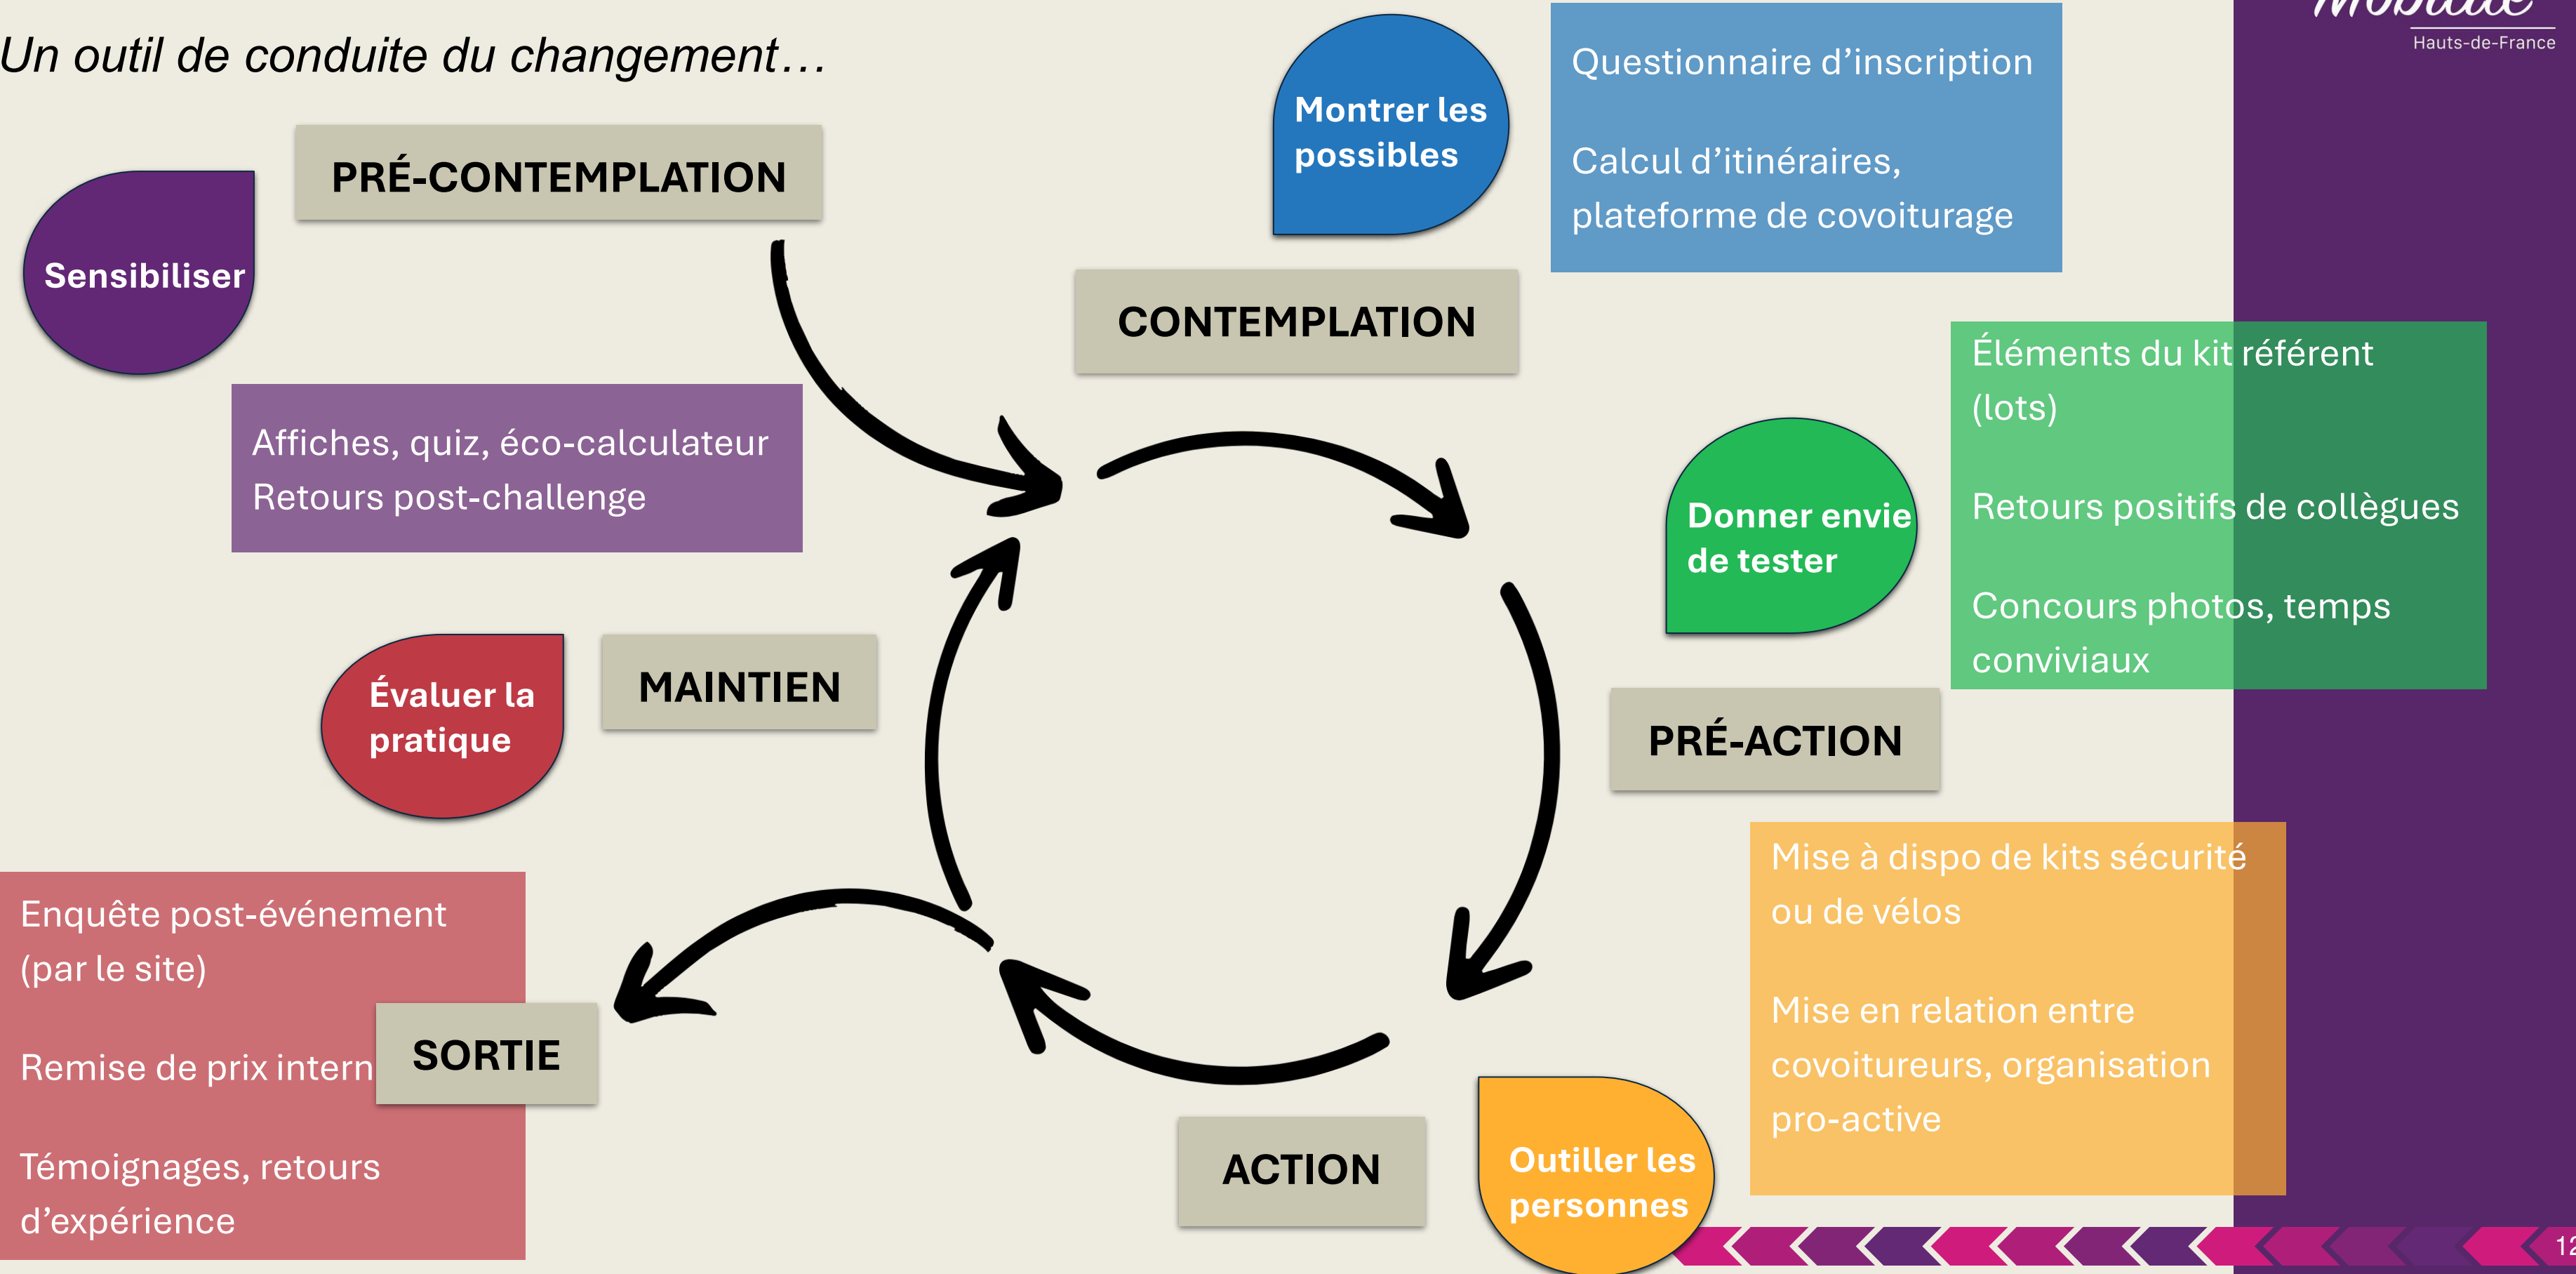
Un outil de conduite du changement…

Hauts-de-France

PRÉ-CONTEMPLATION

Sensibiliser

Affiches, quiz, éco-calculateur
Retours post-challenge

Montrer les possibles

Questionnaire d'inscription

Calcul d'itinéraires, plateforme de covoiturage

CONTEMPLATION

Éléments du kit référent (lots)

Retours positifs de collègues

Concours photos, temps conviviaux

Donner envie de tester

PRÉ-ACTION

Mise à dispo de kits sécurité ou de vélos

Mise en relation entre covoitureurs, organisation pro-active

Outiller les personnes

ACTION

Évaluer la pratique

MAINTIEN

Enquête post-événement (par le site)

Remise de prix intern

SORTIE

Témoignages, retours d'expérience

12